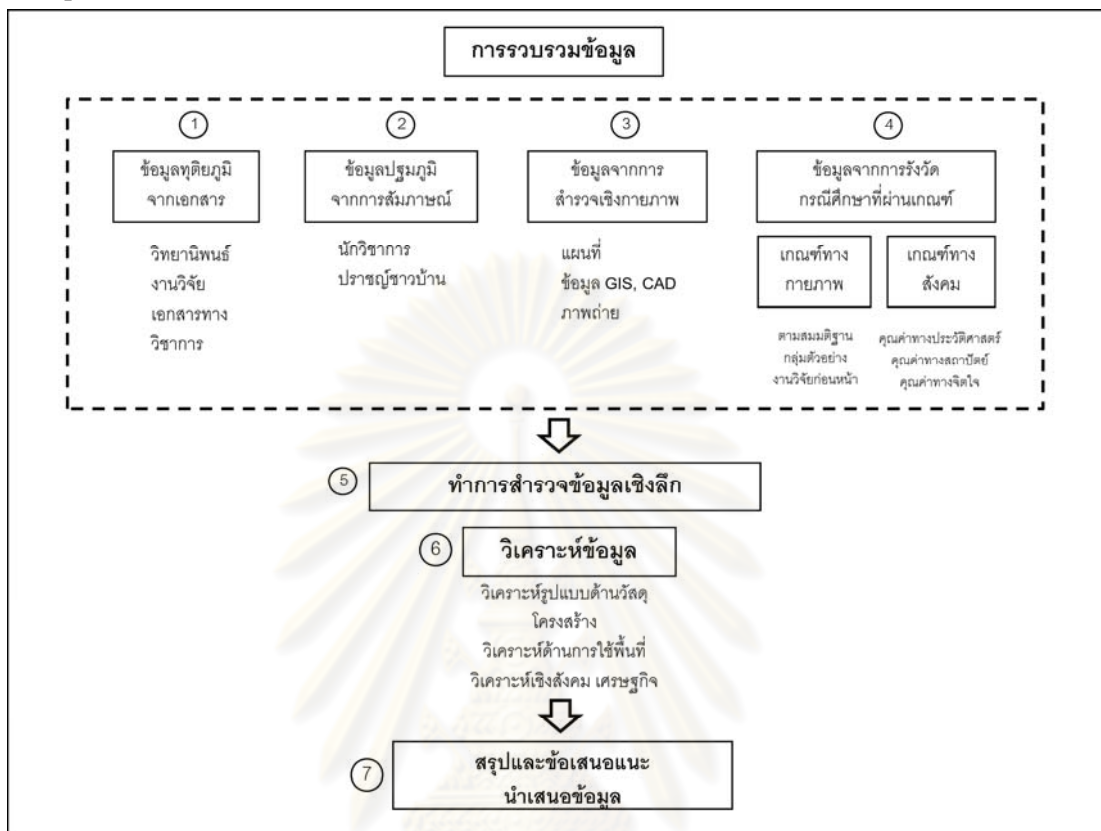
การรวบรวมข้อมูล

1

ข้อมูลทุติยภูมิ จากเอกสาร

วิทยานิพนธ์
งานวิจัย
เอกสารทาง
วิชาการ

2

ข้อมูลปฐมภูมิ จากการสัมภาษณ์

นักวิชาการ
ปราชญ์ชาวบ้าน

3

ข้อมูลจากการ สำรวจเชิงกายภาพ

แผนที่
ข้อมูล GIS, CAD
ภาพถ่าย

4

ข้อมูลจากการรังวัด กรณีศึกษาที่ผ่านเกณฑ์

เกณฑ์ทาง กายภาพ

ตามสมมติฐาน
กลุ่มตัวอย่าง
งานวิจัยก่อนหน้า

เกณฑ์ทาง สังคม

คุณค่าทางประวัติศาสตร์
คุณค่าทางสถาปัตย์
คุณค่าทางจิตใจ

5 ทำการสำรวจข้อมูลเชิงลึก

6 วิเคราะห์ข้อมูล

วิเคราะห์รูปแบบด้านวัสดุ
โครงสร้าง
วิเคราะห์ด้านการใช้พื้นที่
วิเคราะห์เชิงสังคม เศรษฐกิจ

7 สรุปและข้อเสนอแนะ
นำเสนอข้อมูล